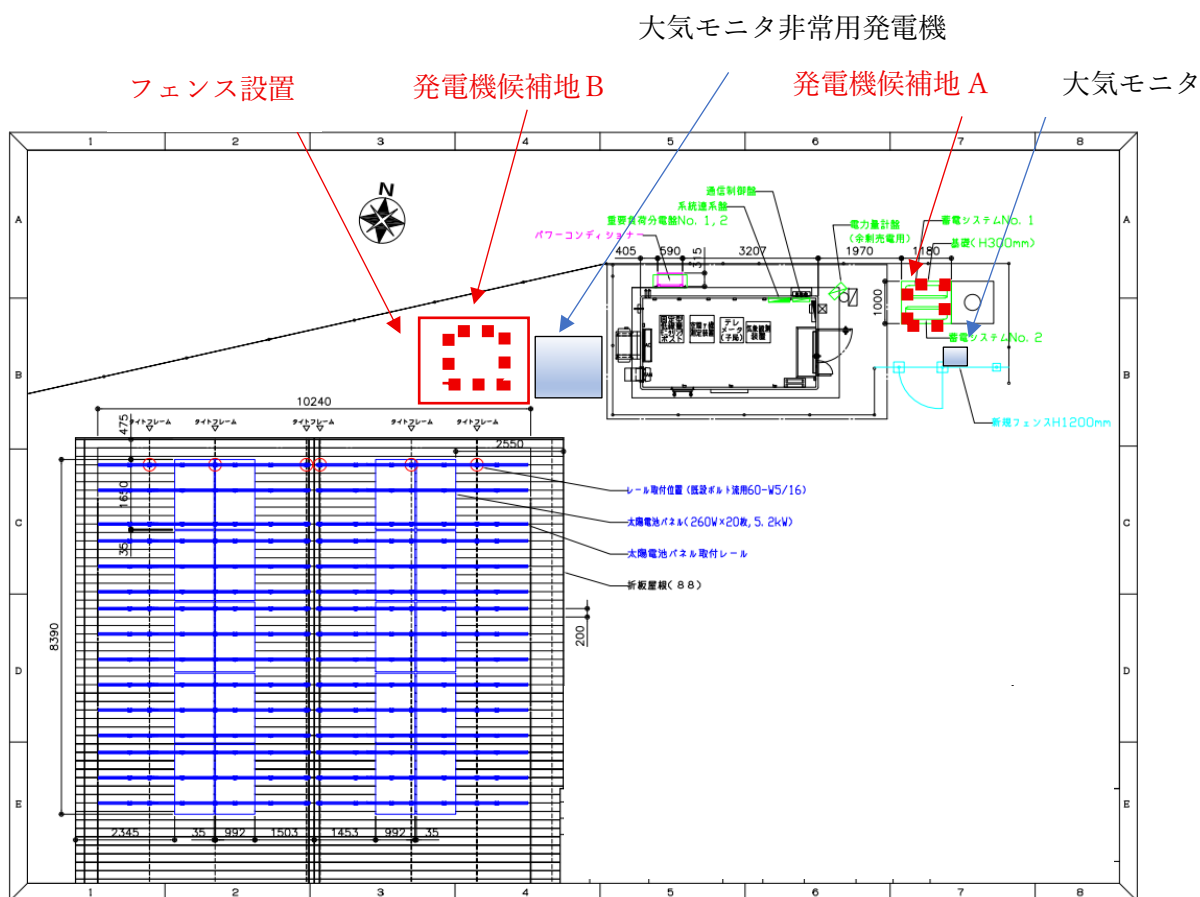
大気モニタ非常用発電機

フェンス設置

発電機候補地B

発電機候補地A

大気モニタ

1 2 3 4 5 6 7 8

A B C D E

N

通信制御盤
系統連系盤
重要負荷分電盤No. 1, 2
パワーコンディショナー
電力量計盤
(余剰売電用)
蓄電システムNo. 1
基礎(H300mm)
蓄電システムNo. 2
新規フェンスH1200mm

405 590 3207 1970 1180
1000

テレメータ(子局)

10240
475
2550
1610
35
8390
200

タイトフレーム タイトフレーム タイトフレーム タイトフレーム タイトフレーム

レール取付位置(既設ボルト流用60-W5/16)
太陽電池パネル(260W×20枚, 5.2kW)
太陽電池パネル取付レール
折板屋根(88)

2345 35 992 1503 1453 992 35

1 2 3 4 5 6 7 8